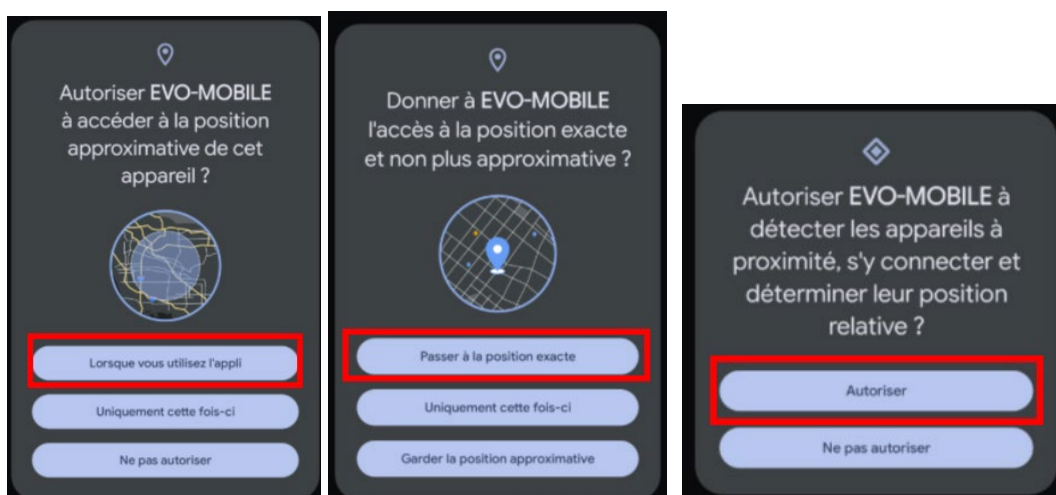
Autoriser EVO-MOBILE à accéder à la position approximative de cet appareil ?

Lorsque vous utilisez l'appli

Uniquement cette fois-ci

Ne pas autoriser

Donner à EVO-MOBILE l'accès à la position exacte et non plus approximative ?

Passer à la position exacte

Uniquement cette fois-ci

Garder la position approximative

Autoriser EVO-MOBILE à détecter les appareils à proximité, s'y connecter et déterminer leur position relative ?

Autoriser

Ne pas autoriser